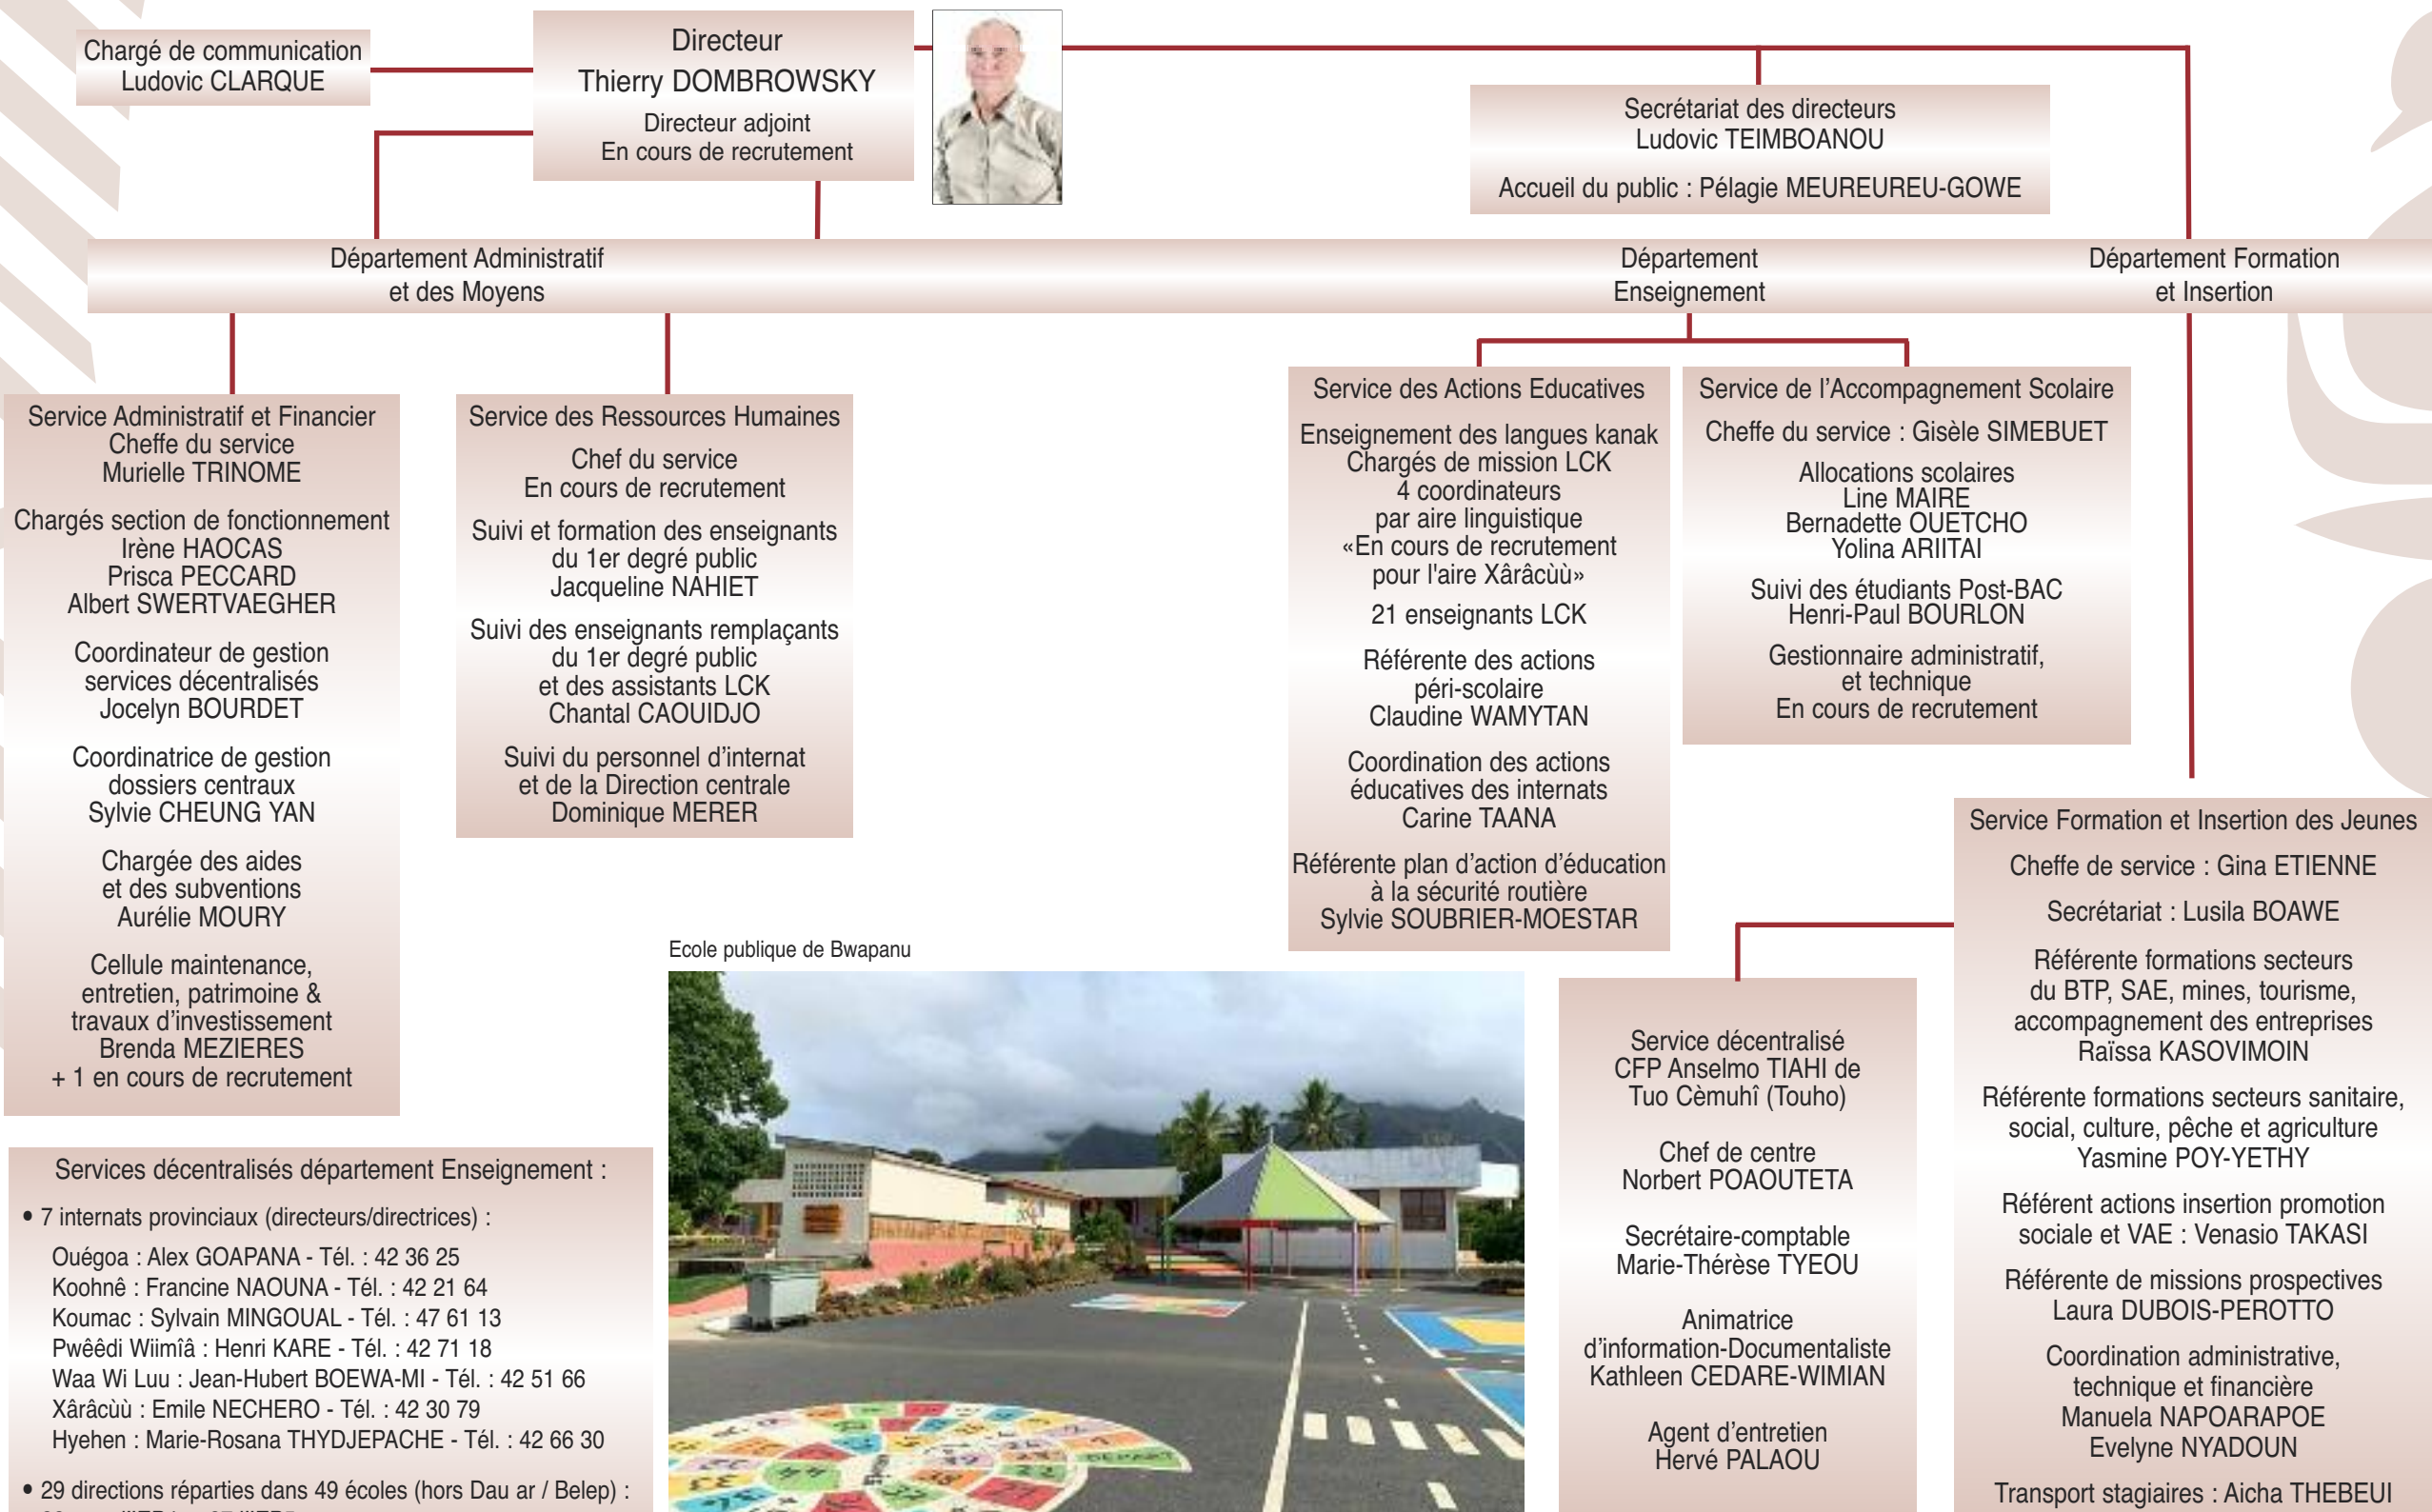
Chargé de communication
Ludovic CLARQUE

Directeur
Thierry DOMBROWSKY
Directeur adjoint
En cours de recrutement

Secrétariat des directeurs
Ludovic TEIMBOANOU
Accueil du public : Pélagie MEUREUREU-GOWE

Département Administratif et des Moyens

Département Enseignement

Département Formation et Insertion

Service Administratif et Financier
Cheffe du service
Murielle TRINOME

Chargés section de fonctionnement
Irène HAOCAS
Prisca PECCARD
Albert SWERTVAEGHER

Coordinateur de gestion services décentralisés
Jocelyn BOURDET

Coordinatrice de gestion dossiers centraux
Sylvie CHEUNG YAN

Chargée des aides et des subventions
Aurélie MOURY

Cellule maintenance, entretien, patrimoine & travaux d'investissement
Brenda MEZIERES
+ 1 en cours de recrutement

Service des Ressources Humaines
Chef du service
En cours de recrutement

Suivi et formation des enseignants du 1er degré public
Jacqueline NAHIET

Suivi des enseignants remplaçants du 1er degré public et des assistants LCK
Chantal CAOUIDJO

Suivi du personnel d'internat et de la Direction centrale
Dominique MERER

Service des Actions Educatives
Enseignement des langues kanak
Chargés de mission LCK
4 coordinateurs par aire linguistique
«En cours de recrutement pour l'aire Xârâcùù»

21 enseignants LCK

Référente des actions péri-scolaire
Claudine WAMYTAN

Coordination des actions éducatives des internats
Carine TAANA

Référente plan d'action d'éducation à la sécurité routière
Sylvie SOUBRIER-MOESTAR

Service de l'Accompagnement Scolaire
Cheffe du service : Gisèle SIMEBUET

Allocations scolaires
Line MAIRE
Bernadette OUETCHO
Yolina ARIITAI

Suivi des étudiants Post-BAC
Henri-Paul BOURLON

Gestionnaire administratif, et technique
En cours de recrutement

Service Formation et Insertion des Jeunes
Cheffe de service : Gina ETIENNE
Secrétariat : Lusila BOAWE

Référente formations secteurs du BTP, SAE, mines, tourisme, accompagnement des entreprises
Raïssa KASOVIMOIN

Référente formations secteurs sanitaire, social, culture, pêche et agriculture
Yasmine POY-YETHY

Référent actions insertion promotion sociale et VAE : Venasio TAKASI

Référente de missions prospectives
Laura DUBOIS-PEROTTO

Coordination administrative, technique et financière
Manuela NAPOARAPOE
Evelyne NYADOUN

Transport stagiaires : Aicha THEBEUI

Service décentralisé
CFP Anselmo TIAHI de Tuo Cèmuhî (Touho)

Chef de centre
Norbert POAOUTETA

Secrétaire-comptable
Marie-Thérèse TYEOU

Animatrice d'information-Documentaliste
Kathleen CEDARE-WIMIAN

Agent d'entretien
Hervé PALAOU

Ecole publique de Bwapanu

Services décentralisés département Enseignement :
• 7 internats provinciaux (directeurs/directrices) :
Ouégoa : Alex GOAPANA - Tél. : 42 36 25
Koohnê : Francine NAOUNA - Tél. : 42 21 64
Koumac : Sylvain MINGOUAL - Tél. : 47 61 13
Pwêêdi Wiimîâ : Henri KARE - Tél. : 42 71 18
Waa Wi Luu : Jean-Hubert BOEWA-MI - Tél. : 42 51 66
Xârâcùù : Emile NECHERO - Tél. : 42 30 79
Hyehen : Marie-Rosana THYDJEPACHE - Tél. : 42 66 30
• 29 directions réparties dans 49 écoles (hors Dau ar / Belep) :